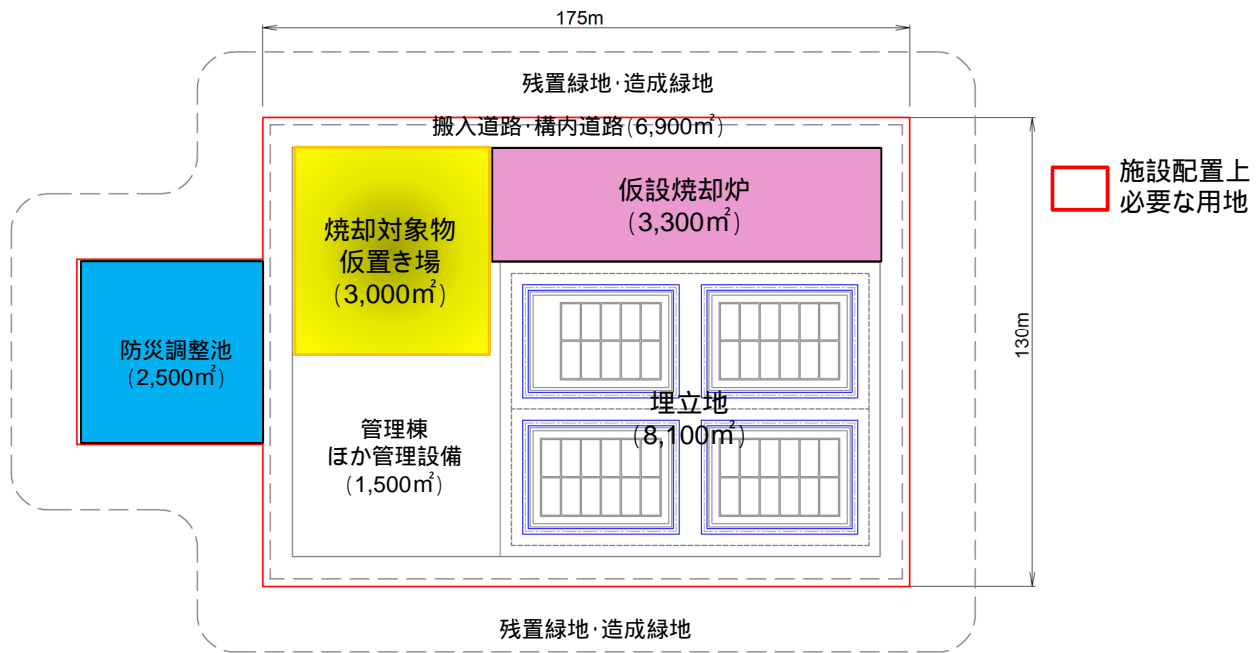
175m

残置緑地·造成緑地

搬入道路·構内道路(6,900㎡)

焼却対象物仮置き場(3,000㎡)

仮設焼却炉(3,300㎡)

防災調整池(2,500㎡)

管理棟ほか管理設備(1,500㎡)

埋立地(8,100㎡)

130m

施設配置上必要な用地

残置緑地·造成緑地